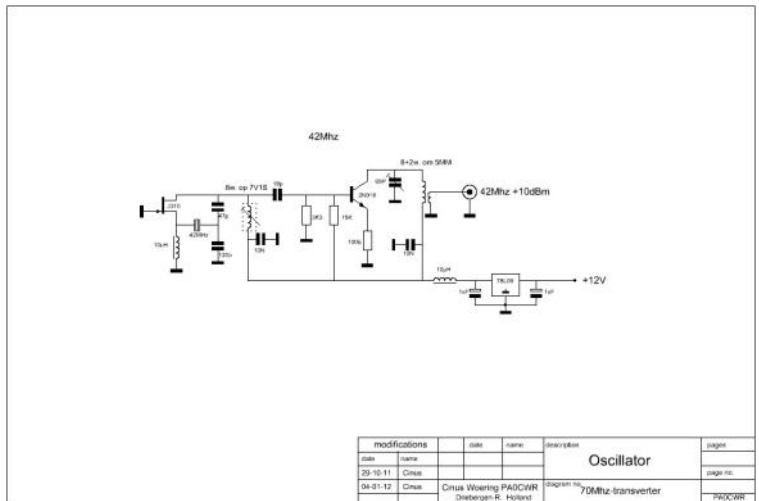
42Mhz

8w. op 7V1S

8+2w. om 5MM

J310

10p

2N918

42Mhz +10dBm

47p

42MHz

10uH

100p

3K3

15K

100E

10N

10N

10uH

78L09

1uF

1uF

+12V

| modifications | | date | name | description | pages |
|---|---|---|---|---|---|
| date | name | | | Oscillator | |
| 29-10-11 | Cirius | | | | page no. |
| 04-01-12 | Cirius | Cirius Woering PA0CWR Driebergen-R. Holland | | diagram no. 70Mhz-transverter | PA0CWR |